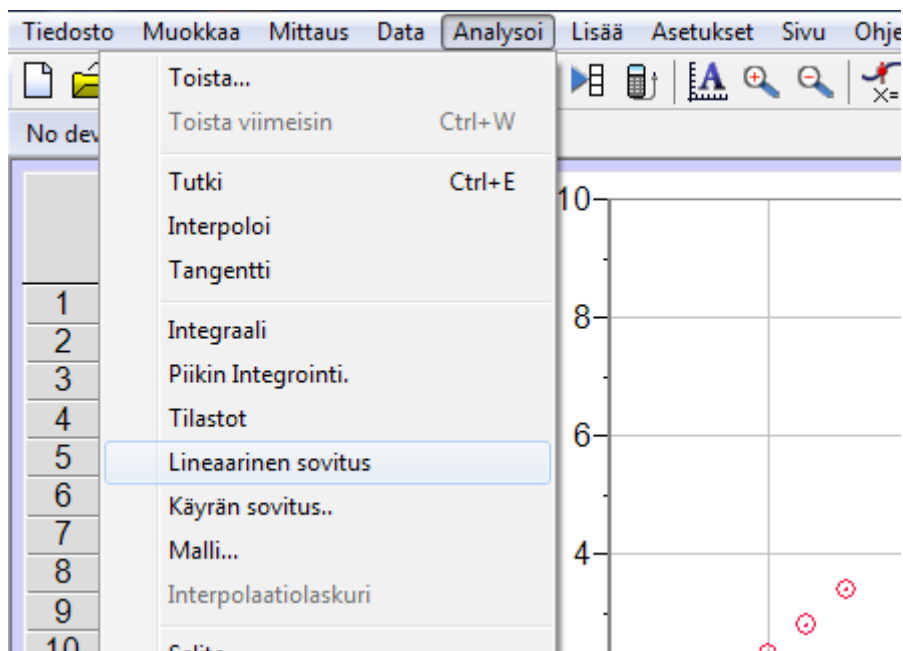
Tiedosto Muokkaa Mittaus Data Analysoi Lisää Asetukset Sivu Ohje

No dev

Toista...
Toista viimeisin Ctrl+W
Tutki Ctrl+E
Interpoloi
Tangentti
Integraali
Piikin Integrointi.
Tilastot
Lineaarinen sovitus
Käyrän sovitus..
Malli...
Interpolaatiolaskuri
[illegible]

1
2
3
4
5
6
7
8
9
10

10
8
6
4